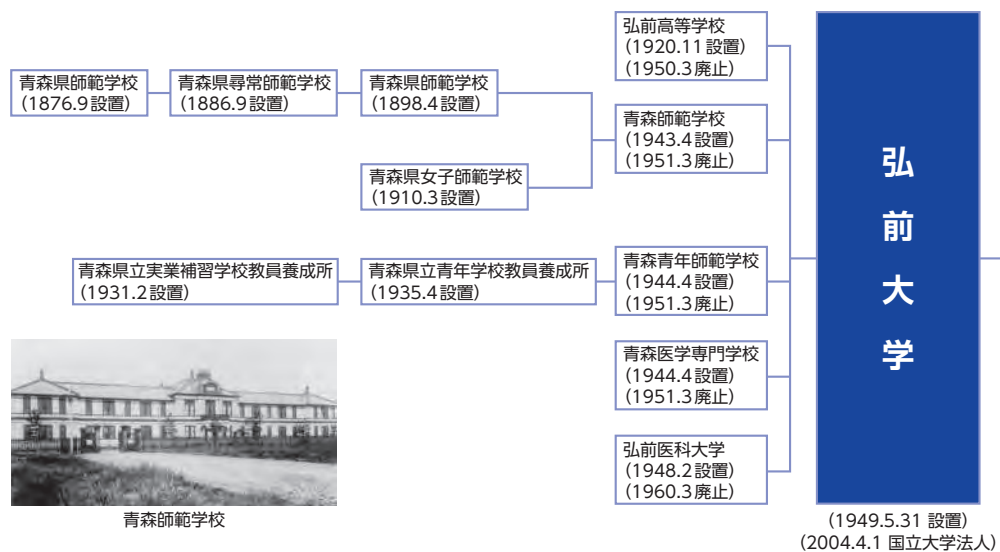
青森県師範学校
（1876.9 設置）

青森県尋常師範学校
（1886.9 設置）

青森県師範学校
（1898.4 設置）

青森県女子師範学校
（1910.3 設置）

弘前高等学校
（1920.11 設置）
（1950.3 廃止）

青森師範学校
（1943.4 設置）
（1951.3 廃止）

青森県立実業補習学校教員養成所
（1931.2 設置）

青森県立青年学校教員養成所
（1935.4 設置）

青森青年師範学校
（1944.4 設置）
（1951.3 廃止）

青森医学専門学校
（1944.4 設置）
（1951.3 廃止）

弘前医科大学
（1948.2 設置）
（1960.3 廃止）

弘前大学
（1949.5.31 設置）
（2004.4.1 国立大学法人）

青森師範学校